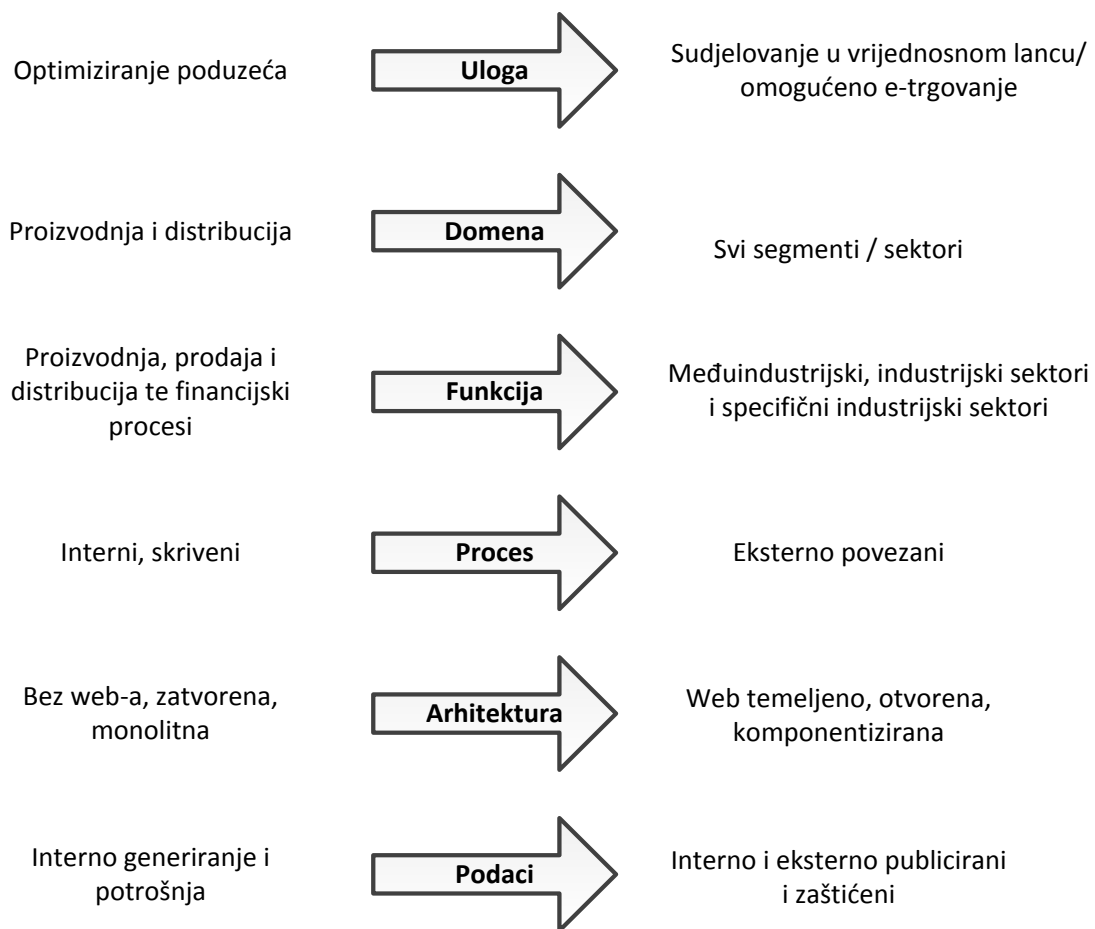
Optimiziranje poduzeća

Uloga

Sudjelovanje u vrijednosnom lancu/ omogućeno e-trgovanje

Proizvodnja i distribucija

Domena

Svi segmenti / sektori

Proizvodnja, prodaja i distribucija te financijski procesi

Funkcija

Međuindustrijski, industrijski sektori i specifični industrijski sektori

Interni, skriveni

Proces

Eksterno povezani

Bez web-a, zatvorena, monolitna

Arhitektura

Web temeljeno, otvorena, komponentizirana

Interno generiranje i potrošnja

Podaci

Interno i eksterno publicirani i zaštićeni